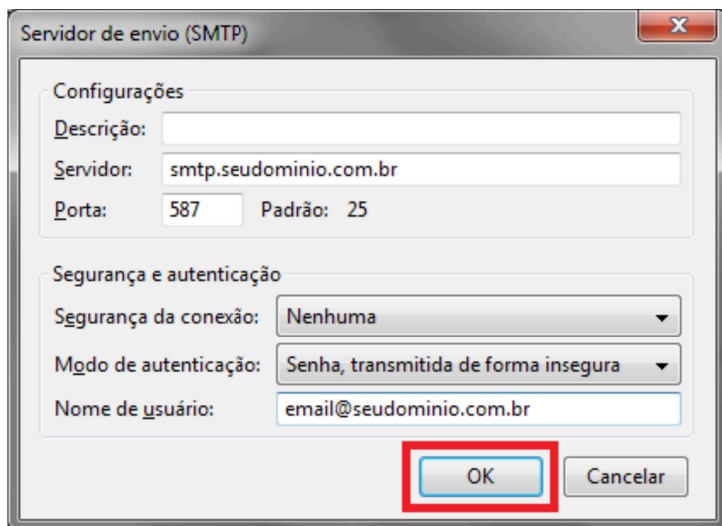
Servidor de envio (SMTP)

Configurações

Descrição:

Servidor: smtp.seudominio.com.br

Porta: 587 Padrão: 25

Segurança e autenticação

Segurança da conexão: Nenhuma

Modo de autenticação: Senha, transmitida de forma insegura

Nome de usuário: email@seudominio.com.br

OK

Cancelar